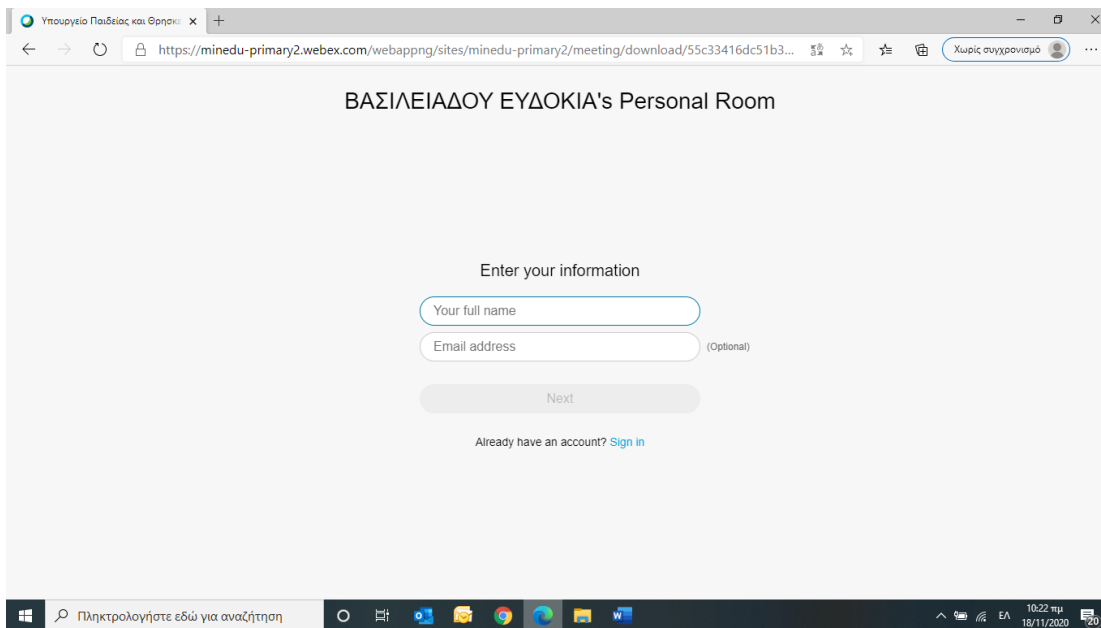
Υπουργείο Παιδείας και Θρησκε ×

https://minedu-primary2.webex.com/webappng/sites/minedu-primary2/meeting/download/55c33416dc51b3...

Χωρίς συγχρονισμό

ΒΑΣΙΛΕΙΑΔΟΥ ΕΥΔΟΚΙΑ's Personal Room

Enter your information

Your full name

Email address (Optional)

Next

Already have an account? Sign in

Πληκτρολογήστε εδώ για αναζήτηση

ΕΛ 10:22 πμ 18/11/2020 20